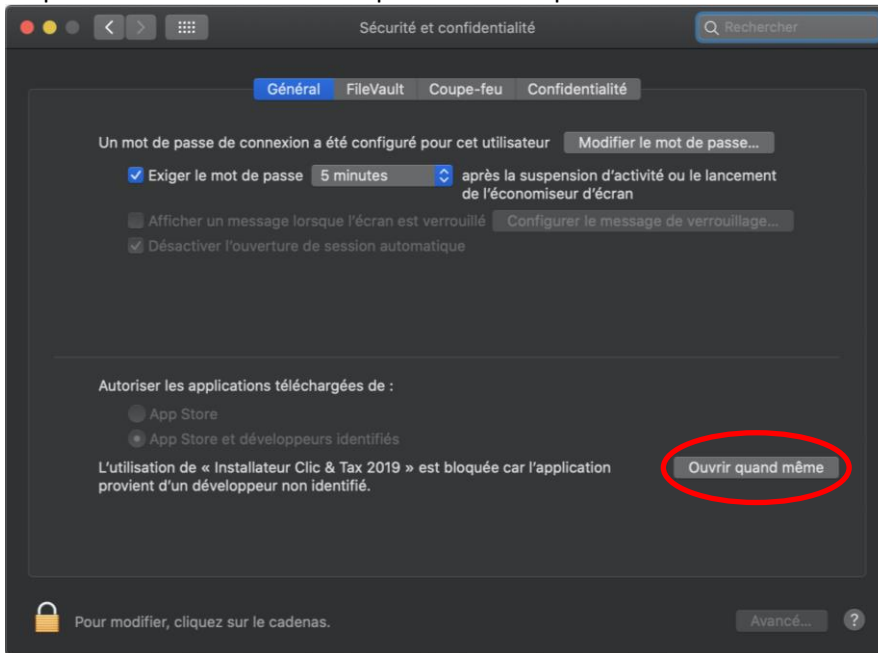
Sécurité et confidentialité

Rechercher

Général FileVault Coupe-feu Confidentialité

Un mot de passe de connexion a été configuré pour cet utilisateur Modifier le mot de passe...

Exiger le mot de passe 5 minutes après la suspension d'activité ou le lancement de l'économiseur d'écran

Afficher un message lorsque l'écran est verrouillé Configurer le message de verrouillage...

Désactiver l'ouverture de session automatique

Autoriser les applications téléchargées de :

App Store

App Store et développeurs identifiés

L'utilisation de « Installateur Clic & Tax 2019 » est bloquée car l'application provient d'un développeur non identifié.

Ouvrir quand même

Pour modifier, cliquez sur le cadenas.

Avancé...

?